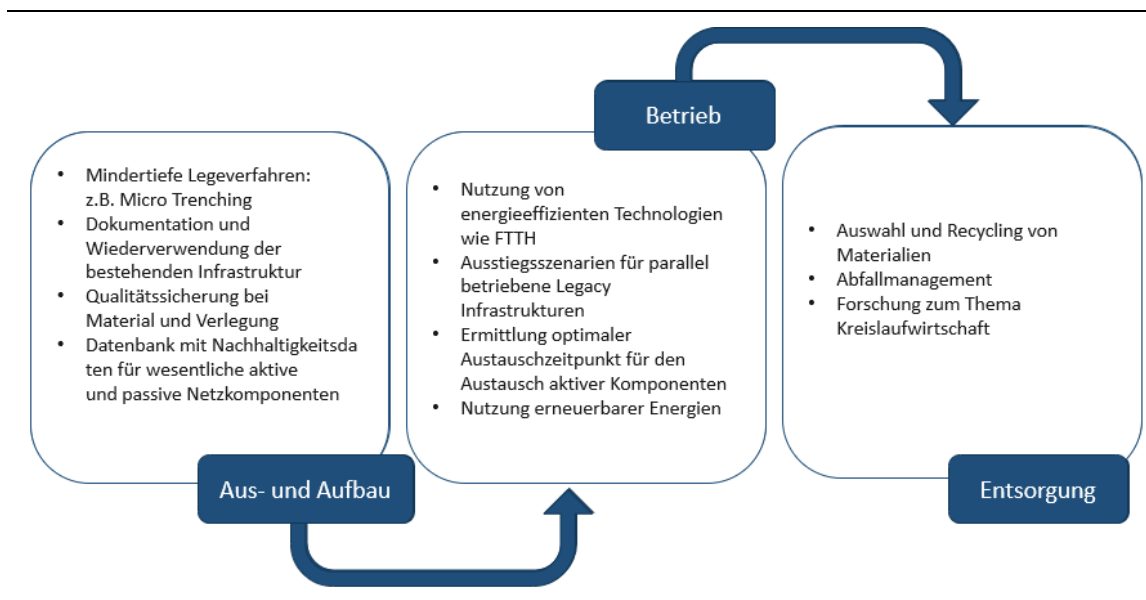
Betrieb

- Mindertiefe Legeverfahren: z.B. Micro Trenching
- Dokumentation und Wiederverwendung der bestehenden Infrastruktur
- Qualitätssicherung bei Material und Verlegung
- Datenbank mit Nachhaltigkeitsdaten für wesentliche aktive und passive Netzkomponenten

Aus- und Aufbau

- Nutzung von energieeffizienten Technologien wie FTTH
- Ausstiegsszenarien für parallel betriebene Legacy Infrastrukturen
- Ermittlung optimaler Austauschzeitpunkt für den Austausch aktiver Komponenten
- Nutzung erneuerbarer Energien

- Auswahl und Recycling von Materialien
- Abfallmanagement
- Forschung zum Thema Kreislaufwirtschaft

Entsorgung